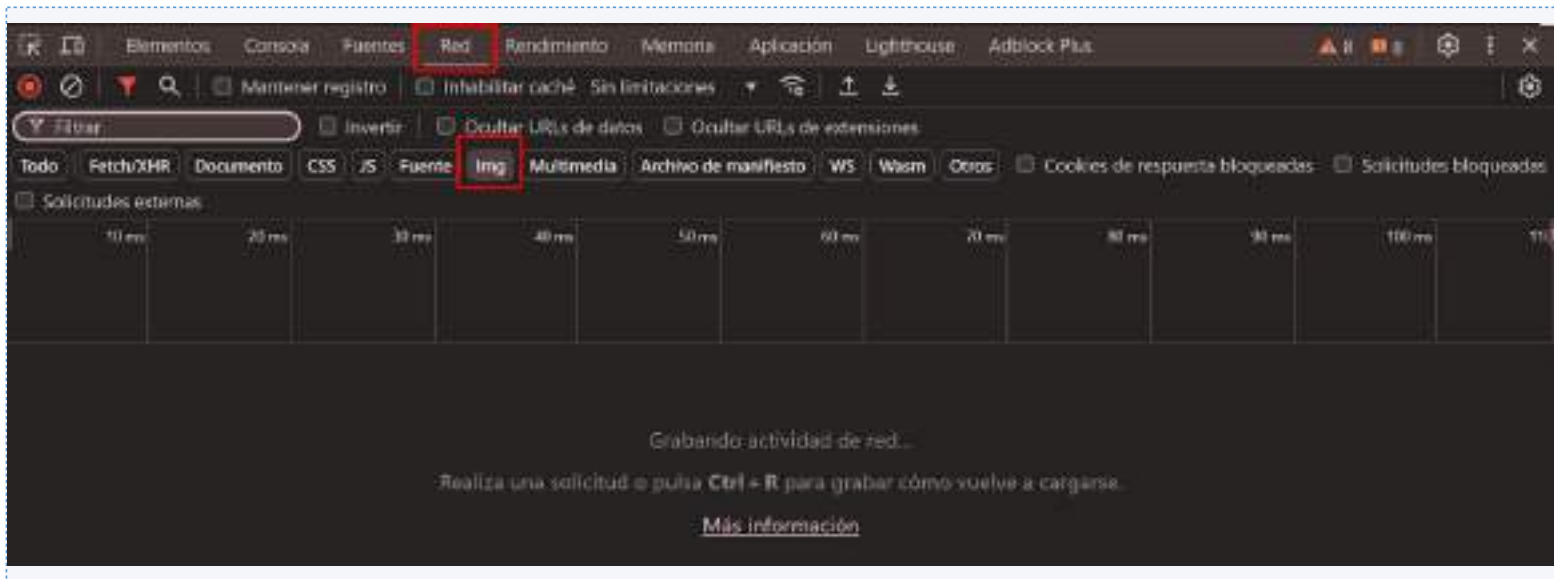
Elementos Consola Fuentes Red Rendimiento Memoria Aplicación Lighthouse Adblock Plus

8 8

Mantener registro Inhabilitar caché Sin limitaciones

Filtrar Invertir Ocultar URLs de datos Ocultar URLs de extensiones

Todo Fetch/XHR Documento CSS JS Fuente Img Multimedia Archivo de manifiesto WS Wasm Otros Cookies de respuesta bloqueadas Solicitudes bloqueadas

Solicitudes externas

10 ms 20 ms 30 ms 40 ms 50 ms 60 ms 70 ms 80 ms 90 ms 100 ms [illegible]

Grabando actividad de red...

Realiza una solicitud o pulsa **Ctrl + R** para grabar cómo vuelve a cargarse.

Más información